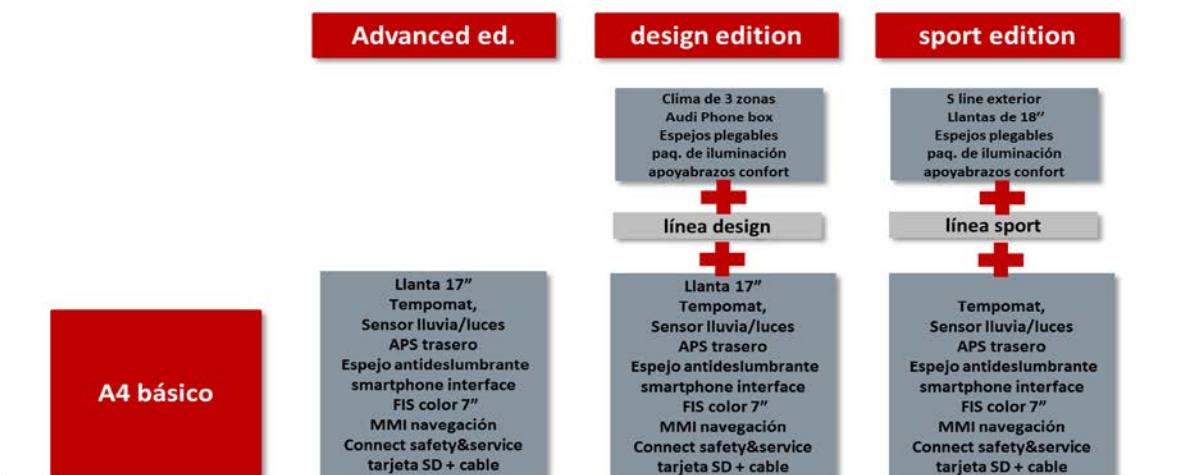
Advanced ed.

design edition

sport edition

Clima de 3 zonas
Audi Phone box
Espejos plegables
paq. de iluminación
apoyabrazos confort

línea design

S line exterior
Llantas de 18''
Espejos plegables
paq. de iluminación
apoyabrazos confort

línea sport

A4 básico

Llanta 17"
Tempomat,
Sensor lluvia/luces
APS trasero
Espejo antideslumbrante
smartphone interface
FIS color 7"
MMI navegación
Connect safety&service
tarjeta SD + cable

Llanta 17"
Tempomat,
Sensor lluvia/luces
APS trasero
Espejo antideslumbrante
smartphone interface
FIS color 7"
MMI navegación
Connect safety&service
tarjeta SD + cable

Tempomat,
Sensor lluvia/luces
APS trasero
Espejo antideslumbrante
smartphone interface
FIS color 7"
MMI navegación
Connect safety&service
tarjeta SD + cable